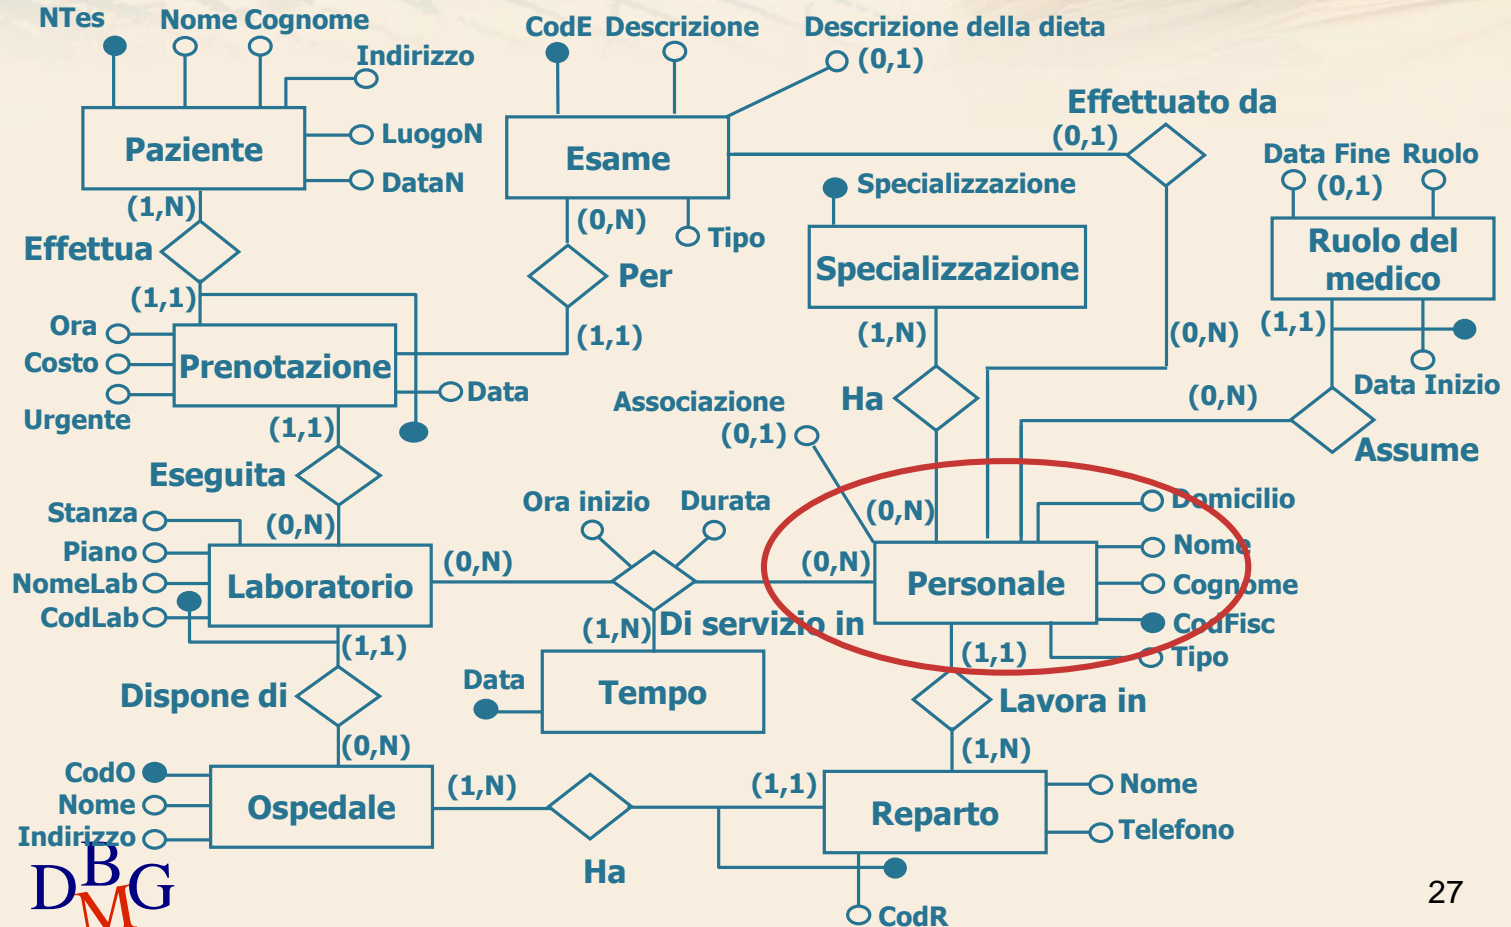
NTes
Nome Cognome
Indirizzo
LuogoN
DataN
Paziente
(1,N)
Effettua
(1,1)
Ora
Costo
Urgente
Prenotazione
Data
(1,1)
Eseguita
Stanza
Piano
NomeLab
CodLab
(0,N)
Laboratorio
(1,1)
Dispone di
(0,N)
CodO
Nome
Indirizzo
Ospedale
(1,N)
Ha
CodE Descrizione
Descrizione della dieta
(0,1)
Esame
(0,N)
Tipo
Per
(1,1)
Effettuato da
(0,1)
Specializzazione
Specializzazione
(1,N)
Ha
Associazione
(0,1)
Ora inizio
Durata
(0,N)
(1,N)
Di servizio in
Data
Tempo
(0,N)
(0,N)
Personale
Domicilio
Nome
Cognome
CodFisc
Tipo
(1,1)
Lavora in
(1,N)
(1,1)
Reparto
Nome
Telefono
CodR
Data Fine Ruolo
(0,1)
Ruolo del medico
(1,1)
(0,N)
(0,N)
Data Inizio
Assume
DBMG
27